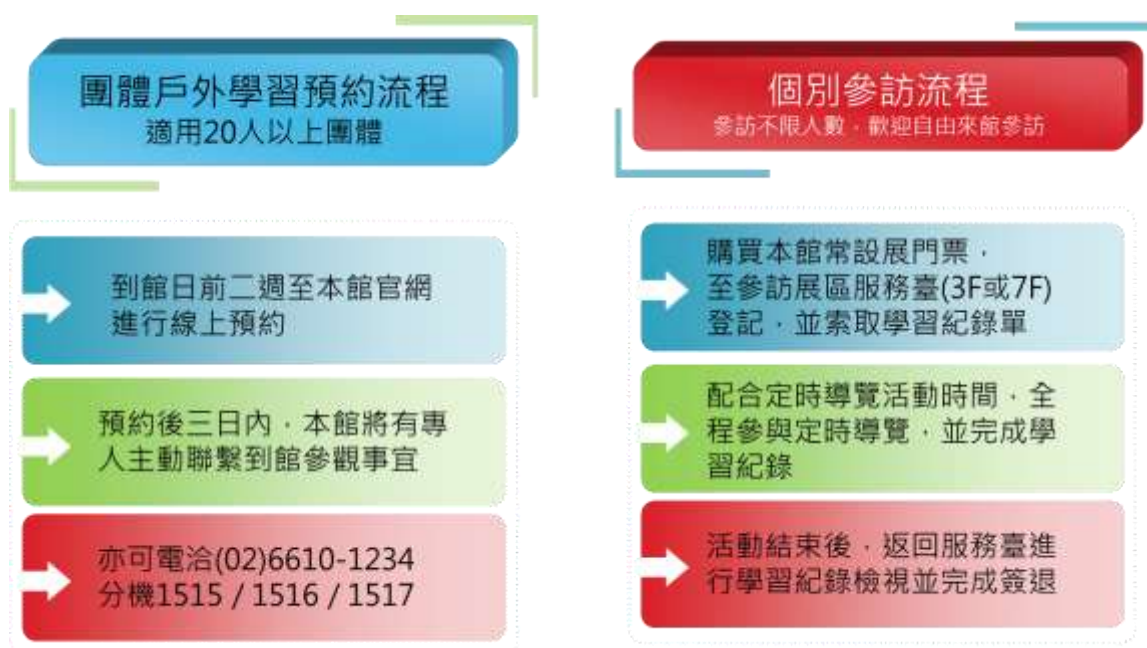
團體戶外學習預約流程
適用20人以上團體

到館日前二週至本館官網進行線上預約

預約後三日內，本館將有專人主動聯繫到館參觀事宜

亦可電洽(02)6610-1234
分機1515 / 1516 / 1517

個別參訪流程
參訪不限人數，歡迎自由來館參訪

購買本館常設展門票，至參訪展區服務臺(3F或7F)登記，並索取學習紀錄單

配合定時導覽活動時間，全程參與定時導覽，並完成學習紀錄

活動結束後，返回服務臺進行學習紀錄檢視並完成簽退